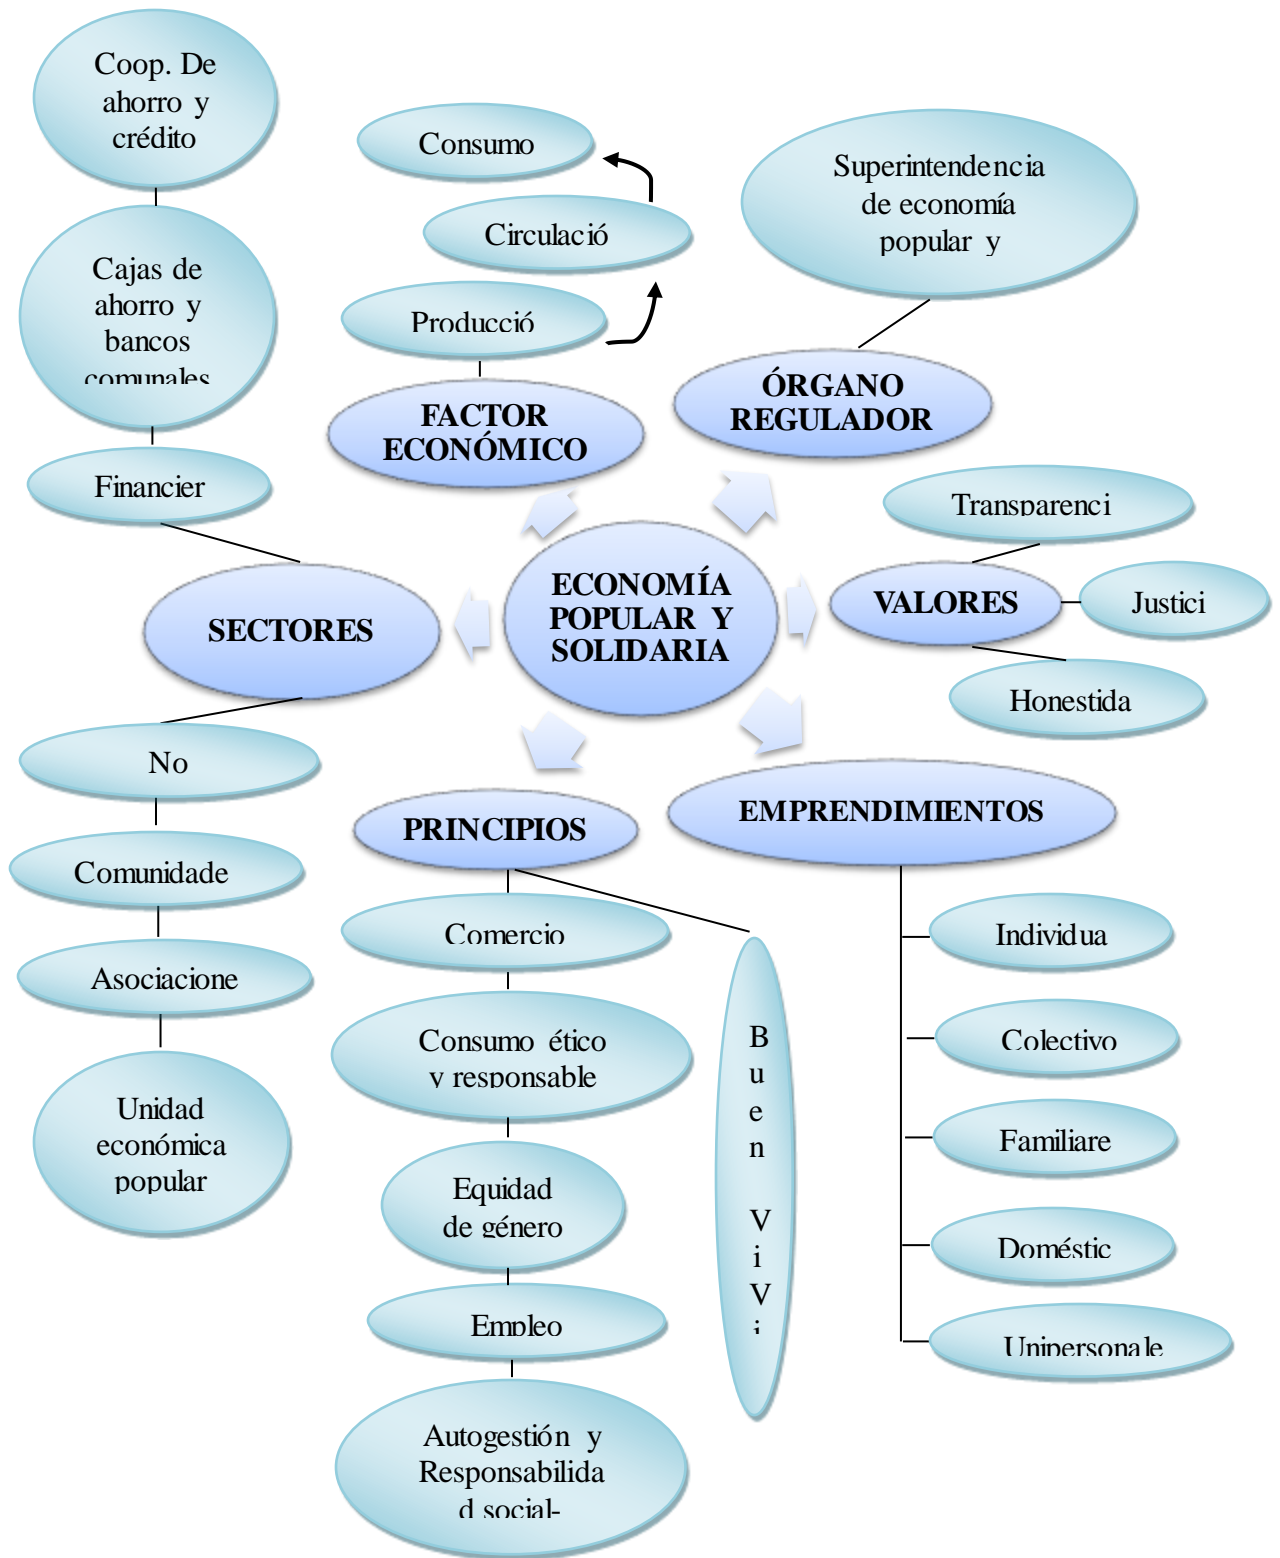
Coop. De ahorro y crédito

Consumo

Superintendencia de economía popular y

Circulació

Cajas de ahorro y bancos comunales

Producció

FACTOR ECONÓMICO

ÓRGANO REGULADOR

Financier

Transparenci

ECONOMÍA POPULAR Y SOLIDARIA

SECTORES

VALORES

Justici

Honestida

No

EMPRENDIMIENTOS

PRINCIPIOS

Comunidade

Comercio

Individua

Asociacione

Consumo ético y responsable

Colectivo

Buen Vivi

Unidad económica popular

Familiare

Equidad de género

Doméstic

Empleo

Unipersonale

Autogestión y Responsabilidad social-